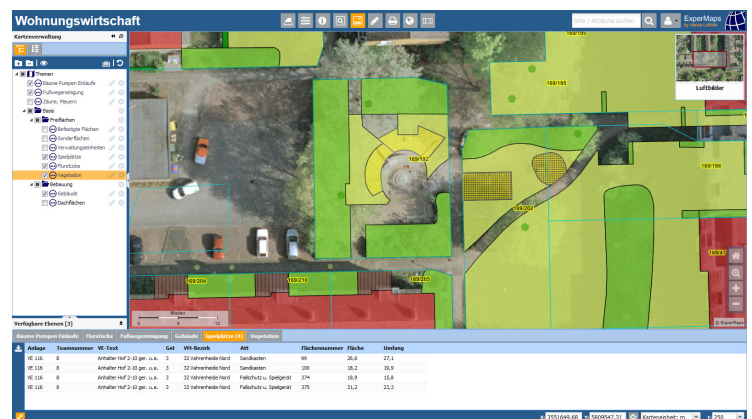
Wohnungswirtschaft

Orte / Attribute suchen

ExperMaps

Kartenverwaltung

Themen
Bäume Pumpen Einläufe
Fußwegereinigung
Zäune, Mauern
Basis
Prüfflächen
Befestigte Flächen
Sonderflächen
Verwaltungseinheiten
Spielplätze
Flurstücke
Vegetation
Bebauung
Gebäude
Dachflächen

Verfügbare Ebenen [3]

169/195
169/195
169/182
169/186
169/202
169/204
169/218
169/220
169/47

Luftbilder

Meter
0 6 12

© ExperMaps

Bäume Pumpen Einläufe | Flurstücke | Fußwegereinigung | Gebäude | Spielplätze [4] | Vegetation

| Anlage | Teamnummer | VE-Text | Geb | VH-Bezirk | Art | Flächennummer | Fläche | Umfang |
|---|---|---|---|---|---|---|---|---|
| VE 116 | 8 | Anhalter Hof 2-10 ger. u.u. | 3 | 32 Vahrenheide Nord | Sandkasten | 99 | 26,6 | 27,1 |
| VE 116 | 8 | Anhalter Hof 2-10 ger. u.u. | 3 | 32 Vahrenheide Nord | Sandkasten | 100 | 18,2 | 19,9 |
| VE 116 | 8 | Anhalter Hof 2-10 ger. u.u. | 3 | 32 Vahrenheide Nord | Fallschutz u. Spielgerät | 374 | 18,9 | 15,8 |
| VE 116 | 8 | Anhalter Hof 2-10 ger. u.u. | 3 | 32 Vahrenheide Nord | Fallschutz u. Spielgerät | 375 | 31,2 | 23,3 |

3551649,68 | 5809547,31 | Karteneinheit: m | 1:250